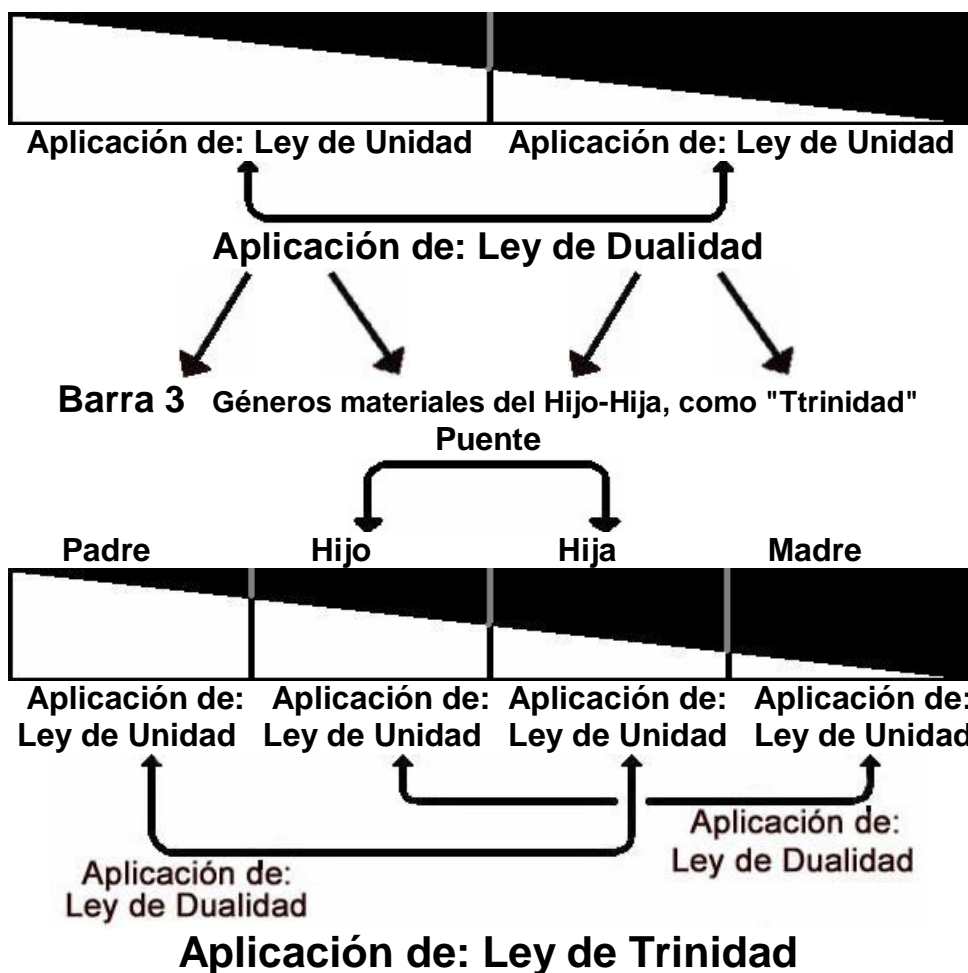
Aplicación de: Ley de Unidad Aplicación de: Ley de Unidad

Aplicación de: Ley de Dualidad

Barra 3 Géneros materiales del Hijo-Hija, como "Ttrinidad"

Puente

Padre Hijo Hija Madre

Aplicación de: Ley de Unidad Aplicación de: Ley de Unidad Aplicación de: Ley de Unidad Aplicación de: Ley de Unidad

Aplicación de: Ley de Dualidad

Aplicación de: Ley de Dualidad

Aplicación de: Ley de Trinidad